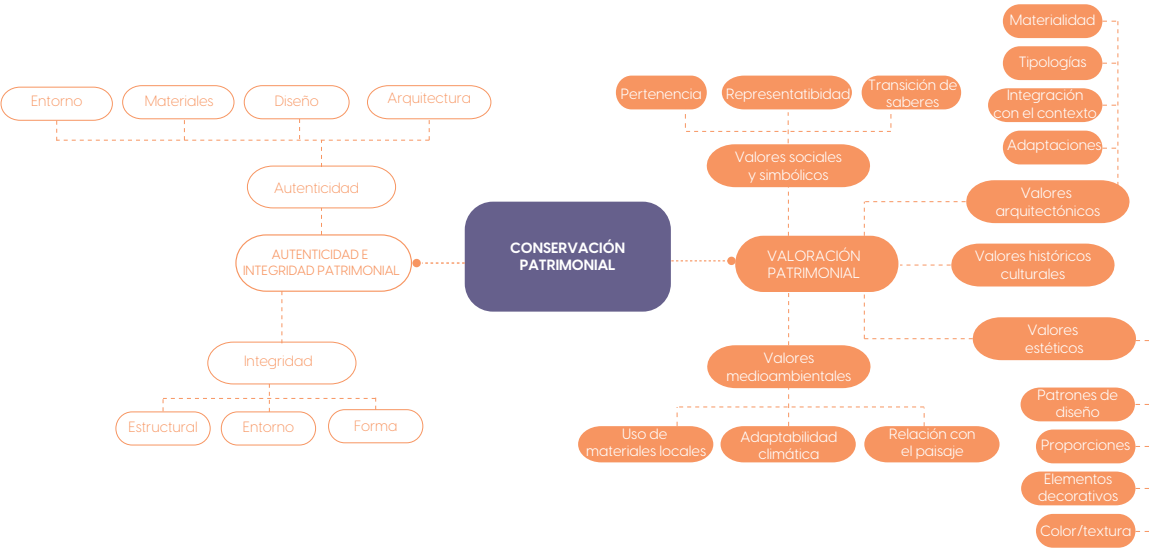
CONSERVACIÓN PATRIMONIAL

AUTENTICIDAD E INTEGRIDAD PATRIMONIAL

Autenticidad

Entorno

Materiales

Diseño

Arquitectura

Integridad

Estructural

Entorno

Forma

VALORACIÓN PATRIMONIAL

Valores sociales y simbólicos

Pertenencia

Representatibidad

Transición de saberes

Valores arquitectónicos

Materialidad

Tipologías

Integración con el contexto

Adaptaciones

Valores históricos culturales

Valores estéticos

Patrones de diseño

Proporciones

Elementos decorativos

Color/textura

Valores medioambientales

Uso de materiales locales

Adaptabilidad climática

Relación con el paisaje